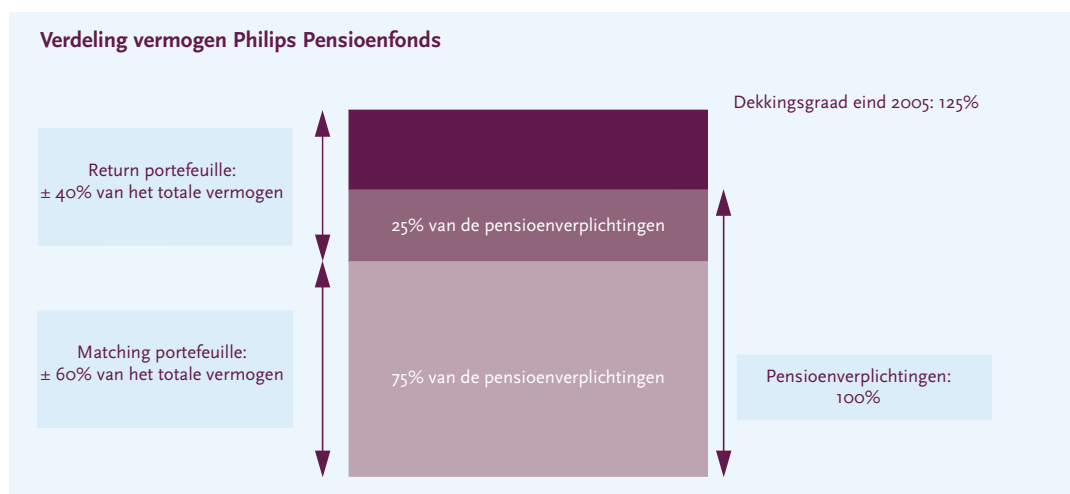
Verdeling vermogen Philips Pensioenfonds

Dekkingsgraad eind 2005: 125%

Return portefeuille:
± 40% van het totale vermogen

25% van de pensioenverplichtingen

Matching portefeuille:
± 60% van het totale vermogen

75% van de pensioenverplichtingen

Pensioenverplichtingen:
100%